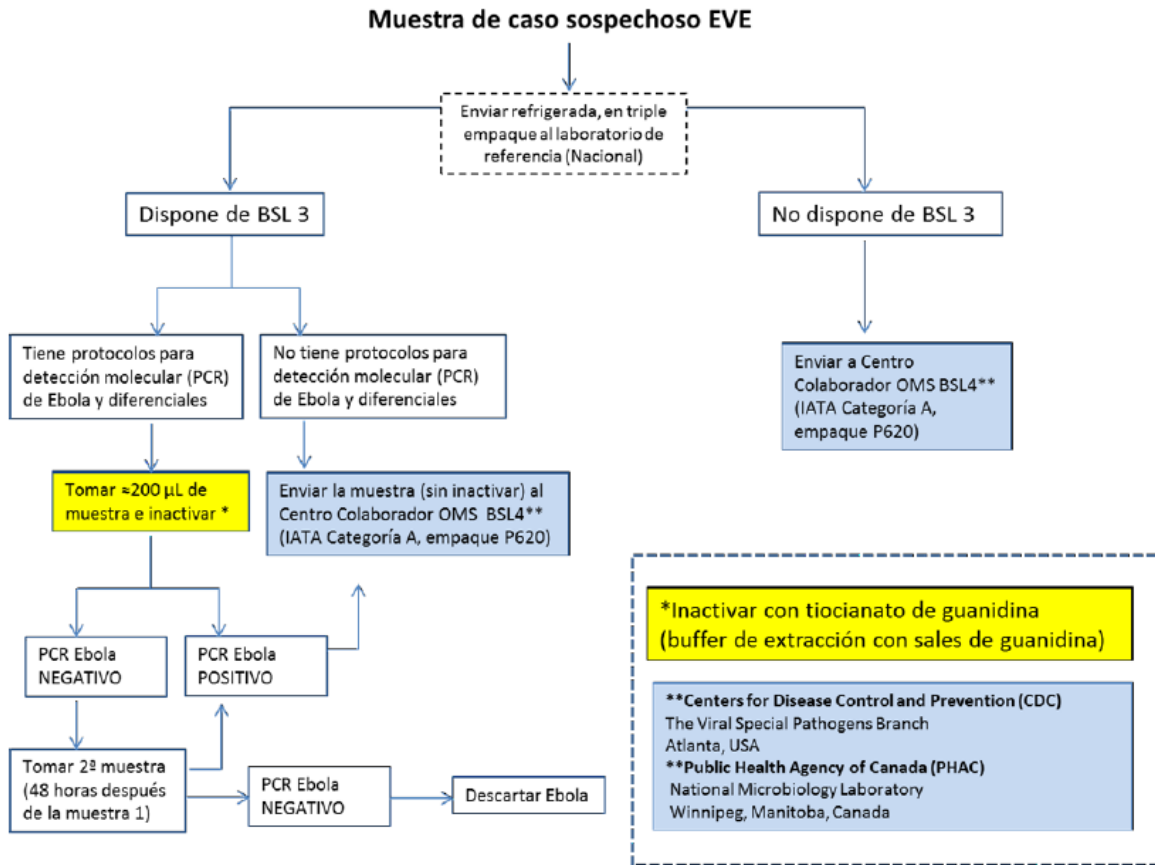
Muestra de caso sospechoso EVE

Enviar refrigerada, en triple empaque al laboratorio de referencia (Nacional)

Dispone de BSL 3

No dispone de BSL 3

Tiene protocolos para detección molecular (PCR) de Ebola y diferenciales

No tiene protocolos para detección molecular (PCR) de Ebola y diferenciales

Enviar a Centro Colaborador OMS BSL4** (IATA Categoría A, empaque P620)

Tomar ≈200 µL de muestra e inactivar *

Enviar la muestra (sin inactivar) al Centro Colaborador OMS BSL4** (IATA Categoría A, empaque P620)

PCR Ebola NEGATIVO

PCR Ebola POSITIVO

Tomar 2ª muestra (48 horas después de la muestra 1)

PCR Ebola NEGATIVO

Descartar Ebola

*Inactivar con tiocianato de guanidina (buffer de extracción con sales de guanidina)

**Centers for Disease Control and Prevention (CDC)
The Viral Special Pathogens Branch
Atlanta, USA
**Public Health Agency of Canada (PHAC)
National Microbiology Laboratory
Winnipeg, Manitoba, Canada